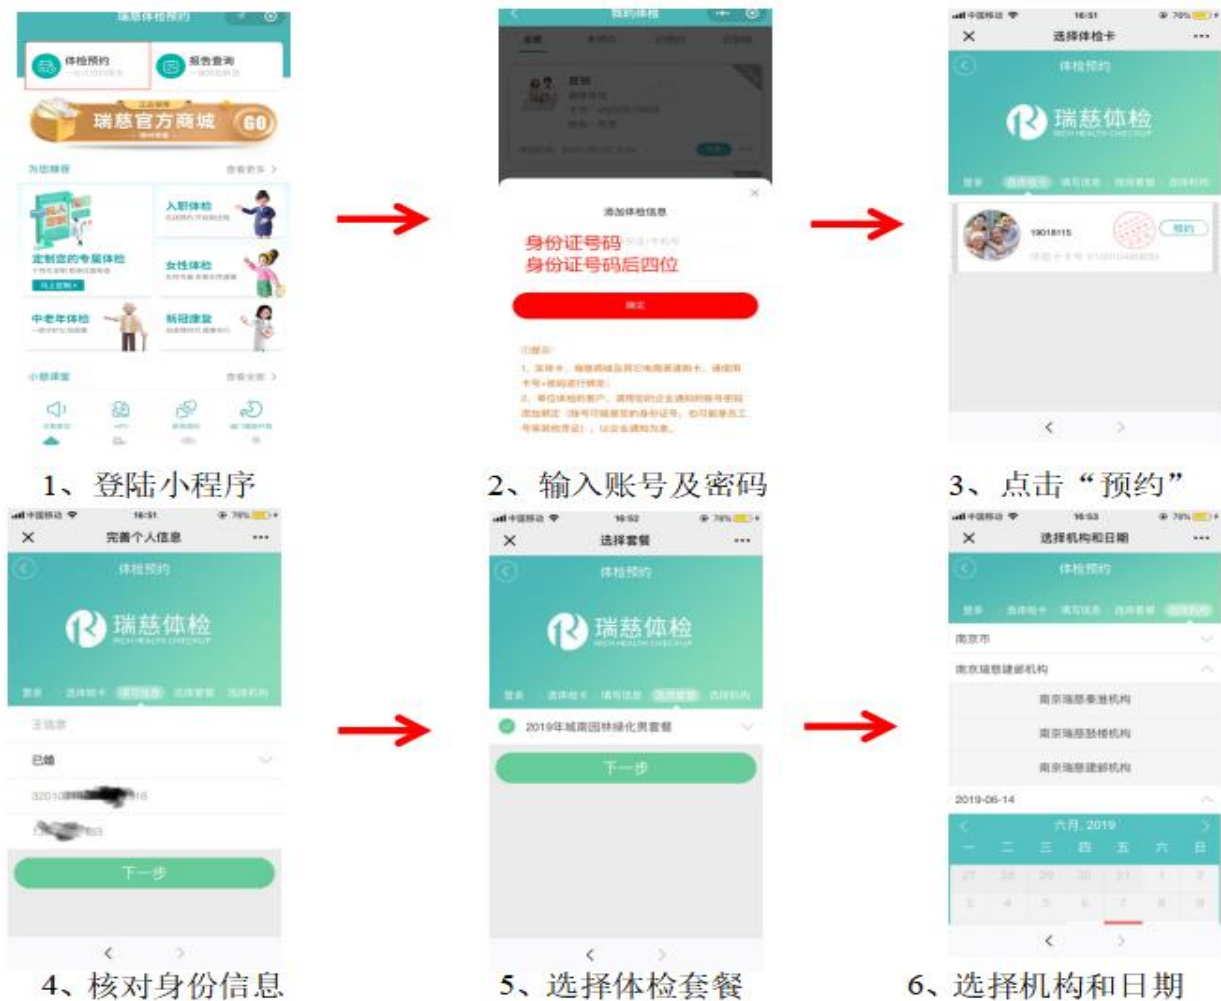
瑞慈体检预约

体检预约

报告查询

瑞慈官方商城 GO

为您推荐

查看更多 >

入职体检

定制您的专属体检

女性体检

中老年体检

新冠康复

小慈课堂

查看全部 >

1、登陆小程序

我的体检

添加体检信息

身份证号码

身份证号码后四位

确定

2、输入账号及密码

16:51

选择体检卡

体检预约

瑞慈体检

RICH HEALTH CHECKUP

19018115

预约

3、点击“预约”

16:51

完善个人信息

体检预约

瑞慈体检

RICH HEALTH CHECKUP

已婚

下一步

4、核对身份信息

16:52

选择套餐

体检预约

瑞慈体检

RICH HEALTH CHECKUP

2019年城南园林绿化男套餐

下一步

5、选择体检套餐

16:53

选择机构和日期

体检预约

南京市

南京瑞慈建邺机构

南京瑞慈秦淮机构

南京瑞慈鼓楼机构

南京瑞慈建邺机构

2019-06-14

六月, 2019

一 二 三 四 五 六 日

6、选择机构和日期